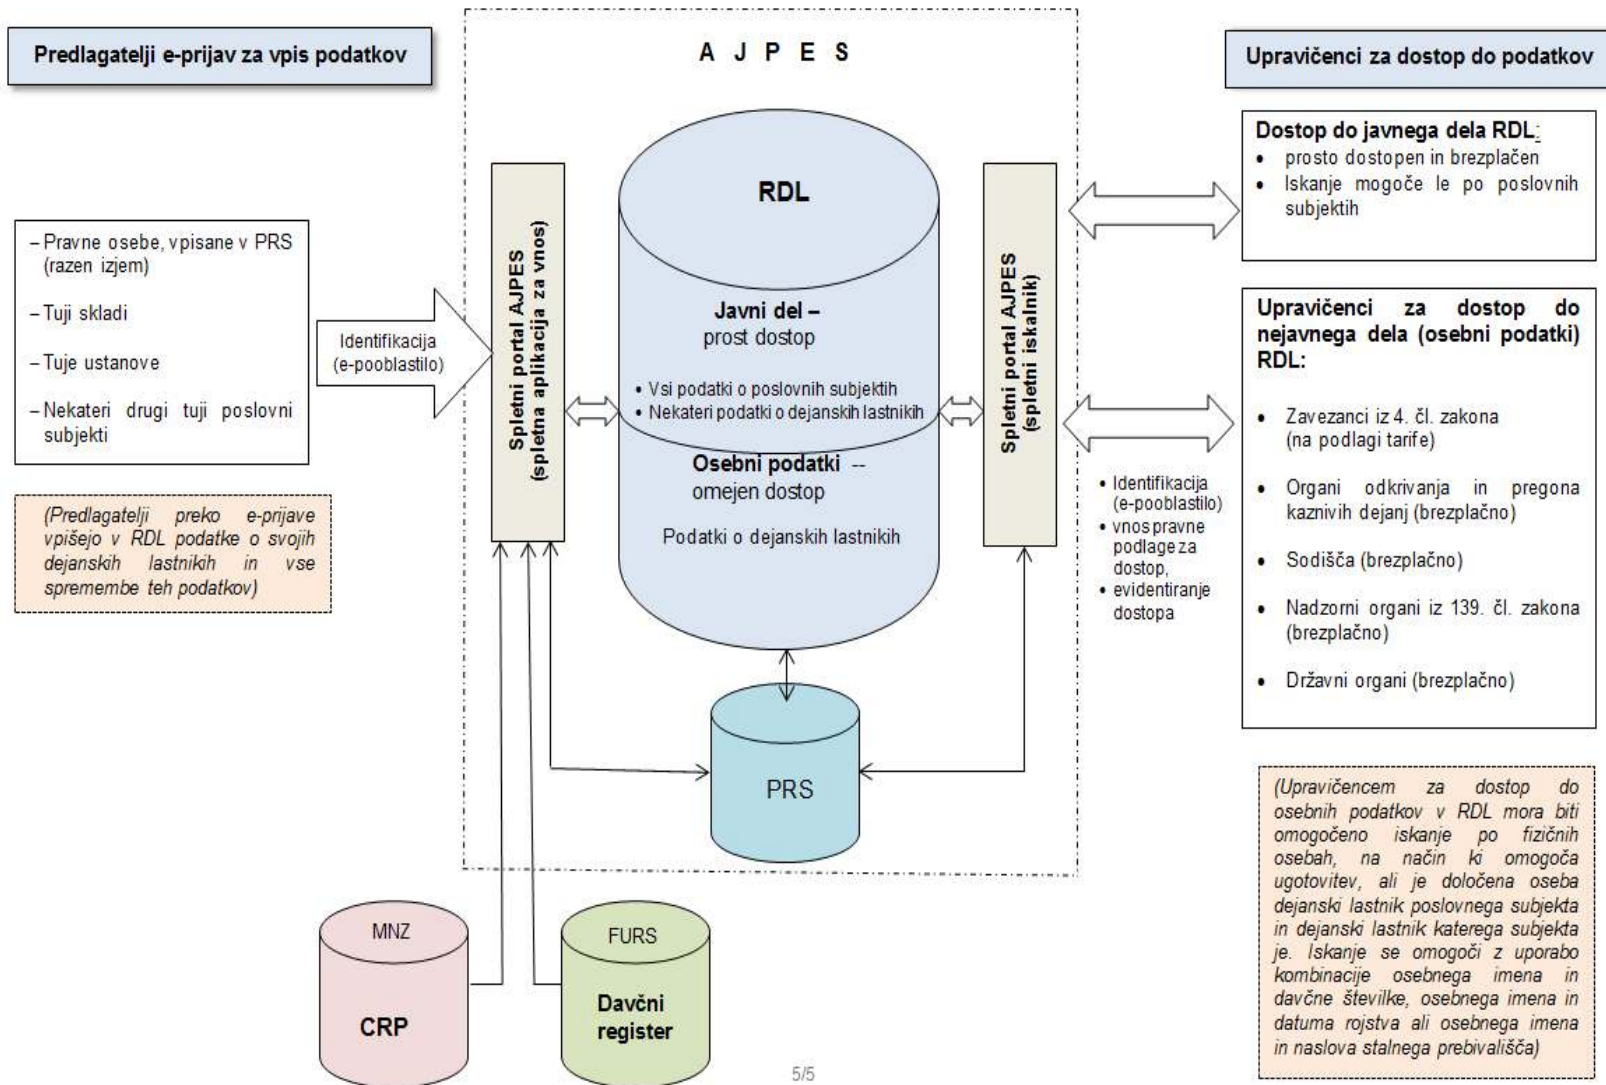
Predlagatelji e-prijav za vpis podatkov

A J P E S

Upravičenci za dostop do podatkov

– Pravne osebe, vpisane v PRS (razen izjem)

– Tuji skladi

– Tuje ustanove

– Nekateri drugi tuji poslovni subjekti

(Predlagatelji preko e-prijave vpišejo v RDL podatke o svojih dejanskih lastnikih in vse spremembe teh podatkov)

Identifikacija (e-pooblastilo)

Spletni portal AJPES (spletna aplikacija za vnos)

RDL

Javni del – prost dostop

• Vsi podatki o poslovnih subjektih
• Nekateri podatki o dejanskih lastnikih

Osebni podatki -- omejen dostop

Podatki o dejanskih lastnikih

Spletni portal AJPES (spletni iskalnik)

PRS

MNZ

CRP

FURS

Davčni register

Dostop do javnega dela RDL:
• prosto dostopen in brezplačen
• Iskanje mogoče le po poslovnih subjektih

Upravičenci za dostop do nejavnega dela (osebni podatki) RDL:

• Zavezanci iz 4. čl. zakona (na podlagi tarife)
• Organi odkrivanja in pregona kaznivih dejanj (brezplačno)
• Sodišča (brezplačno)
• Nadzorni organi iz 139. čl. zakona (brezplačno)
• Državni organi (brezplačno)

• Identifikacija (e-pooblastilo)
• vnos pravne podlage za dostop,
• evidentiranje dostopa

(Upravičencem za dostop do osebnih podatkov v RDL mora biti omogočeno iskanje po fizičnih osebah, na način ki omogoča ugotovitev, ali je določena oseba dejanski lastnik poslovnega subjekta in dejanski lastnik katerega subjekta je. Iskanje se omogoči z uporabo kombinacije osebnega imena in davčne številke, osebnega imena in datuma rojstva ali osebnega imena in naslova stalnega prebivališča)

5/5